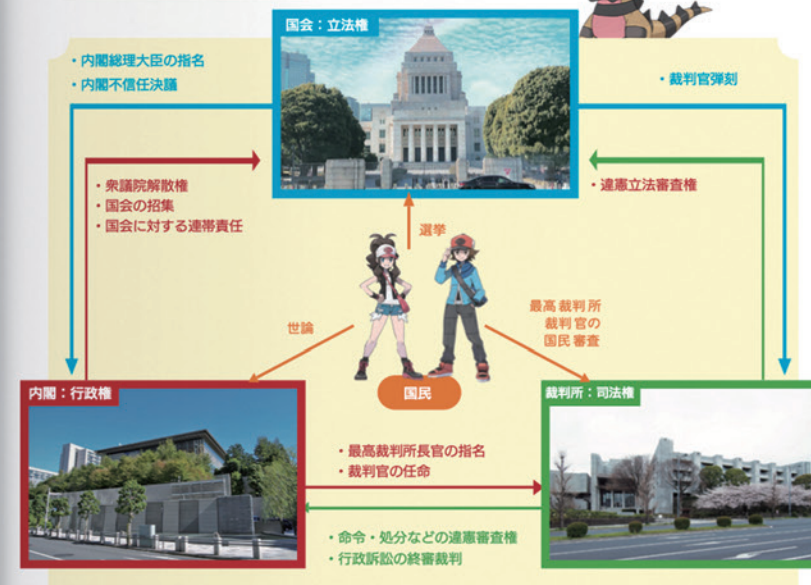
国会：立法権

・内閣総理大臣の指名
・内閣不信任決議

・裁判官弾劾

・衆議院解散権
・国会の招集
・国会に対する連帯責任

・違憲立法審査権

選挙

世論

最高裁判所
裁判官の
国民審査

国民

内閣：行政権

裁判所：司法権

・最高裁判所長官の指名
・裁判官の任命

・命令・処分などの違憲審査権
・行政訴訟の終審裁判